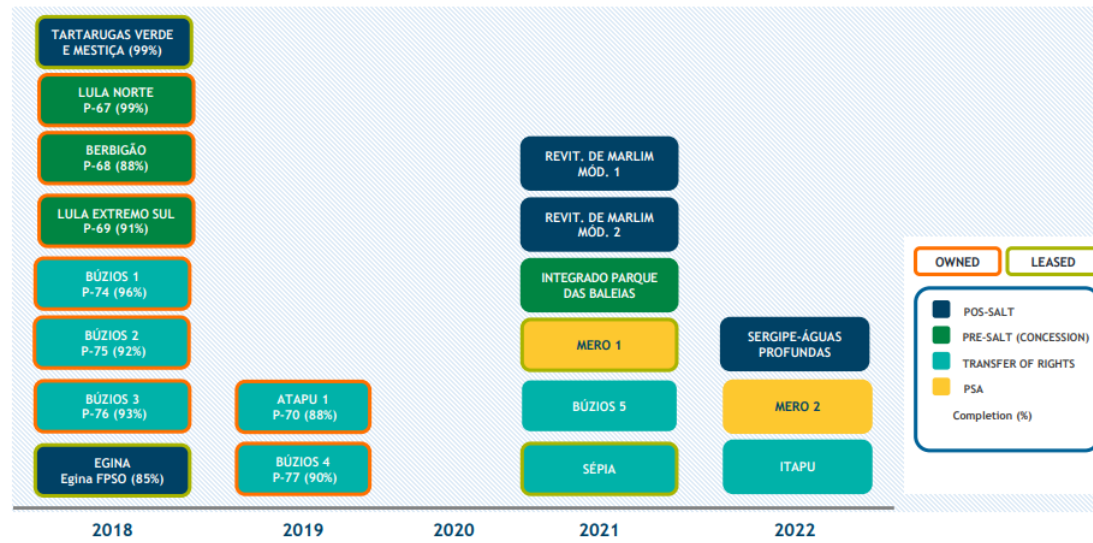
TARTARUGAS VERDE E MESTIÇA (99%)

LULA NORTE P-67 (99%)

BERBIGÃO P-68 (88%)

LULA EXTREMO SUL P-69 (91%)

BÚZIOS 1 P-74 (96%)

BÚZIOS 2 P-75 (92%)

BÚZIOS 3 P-76 (93%)

EGINA Egina FPSO (85%)

ATAPU 1 P-70 (88%)

BÚZIOS 4 P-77 (90%)

REVIT. DE MARLIM MÓD. 1

REVIT. DE MARLIM MÓD. 2

INTEGRADO PARQUE DAS BALEIAS

MERO 1

BÚZIOS 5

SÉPIA

SERGIPE-ÁGUAS PROFUNDAS

MERO 2

ITAPU

OWNED

LEASED

POS-SALT

PRE-SALT (CONCESSION)

TRANSFER OF RIGHTS

PSA

Completion (%)

2018

2019

2020

2021

2022